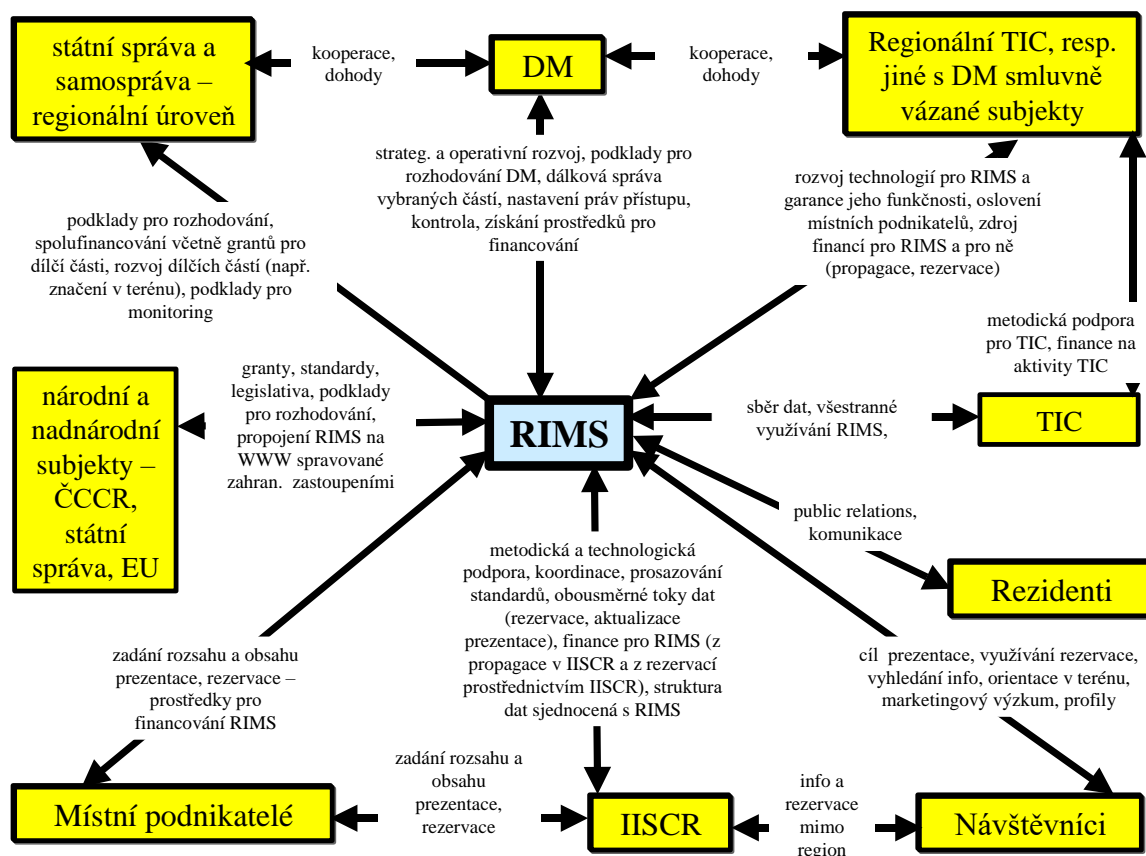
státní správa a samospráva – regionální úroveň

kooperace, dohody

DM

kooperace, dohody

Regionální TIC, resp. jiné s DM smluvně vázané subjekty

strateg. a operativní rozvoj, podklady pro rozhodování DM, dálková správa vybraných částí, nastavení práv přístupu, kontrola, získání prostředků pro financování

rozvoj technologií pro RIMS a garance jeho funkčnosti, oslovení místních podnikatelů, zdroj financí pro RIMS a pro ně (propagace, rezervace)

podklady pro rozhodování, spolufinancování včetně grantů pro dílčí části, rozvoj dílčích částí (např. značení v terénu), podklady pro monitoring

metodická podpora pro TIC, finance na aktivity TIC

národní a nadnárodní subjekty – ČCCR, státní správa, EU

granty, standardy, legislativa, podklady pro rozhodování, propojení RIMS na WWW spravované zahran. zastoupeními

RIMS

sběr dat, všestranné využívání RIMS,

TIC

public relations, komunikace

Rezidenti

metodická a technologická podpora, koordinace, prosazování standardů, obousměrné toky dat (rezervace, aktualizace prezentace), finance pro RIMS (z propagace v IISCR a z rezervací prostřednictvím IISCR), struktura dat sjednocená s RIMS

zadání rozsahu a obsahu prezentace, rezervace – prostředky pro financování RIMS

cíl prezentace, využívání rezervace, vyhledání info, orientace v terénu, marketingový výzkum, profily

zadání rozsahu a obsahu prezentace, rezervace

info a rezervace mimo region

Místní podnikatelé

IISCR

Návštěvníci